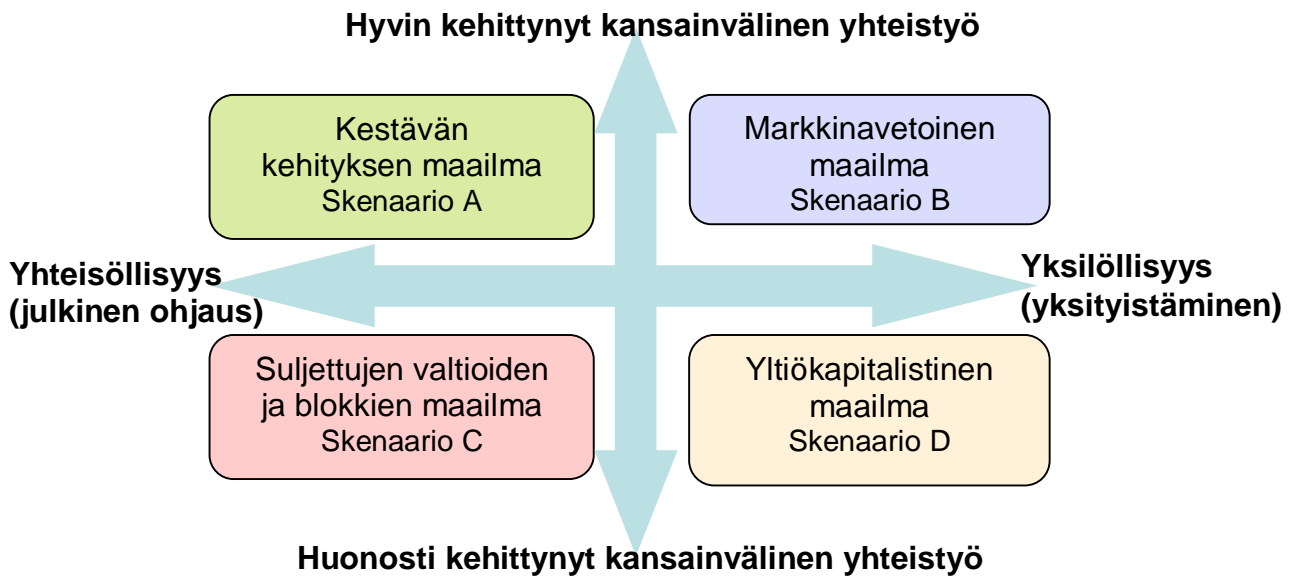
Hyvin kehittynyt kansainvälinen yhteistyö

Kestävän kehityksen maailma
Skenaario A

Markkinavetoinen maailma
Skenaario B

Yhteisöllisyys (julkinen ohjaus)

Yksilöllisyys (yksityistäminen)

Suljettujen valtioiden ja blokkien maailma
Skenaario C

Yltiökapitalistinen maailma
Skenaario D

Huonosti kehittynyt kansainvälinen yhteistyö